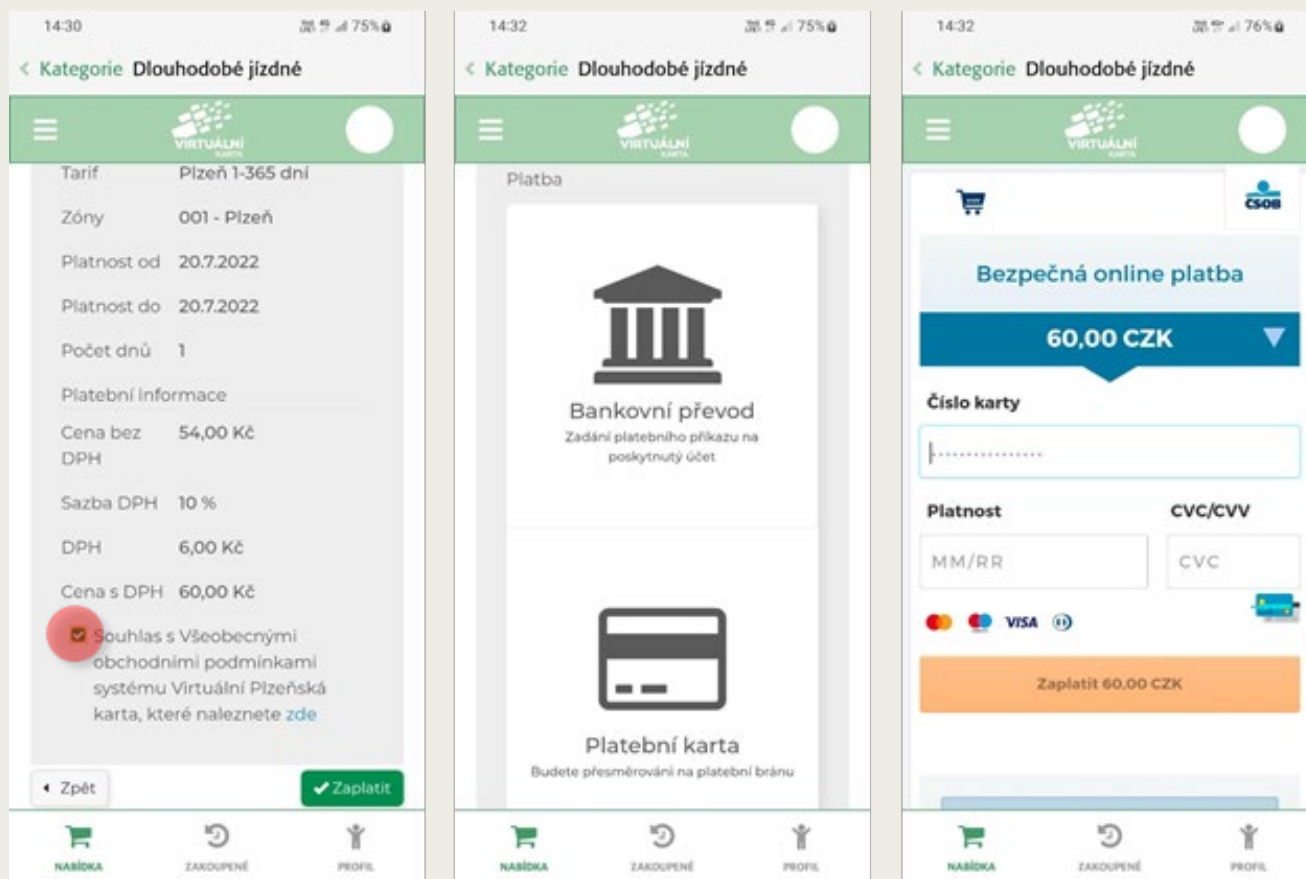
14:30 75%

< Kategorie Dlouhodobé jízdné

VIRTUÁLNÍ KARTA

| Tarif | Plzeň 1-365 dní |
|---|---|
| Zóny | 001 - Plzeň |
| Platnost od | 20.7.2022 |
| Platnost do | 20.7.2022 |
| Počet dnů | 1 |

Platební informace

| Cena bez DPH | 54,00 Kč |
|---|---|
| Sazba DPH | 10 % |
| DPH | 6,00 Kč |
| Cena s DPH | 60,00 Kč |

Souhlas s Všeobecnými obchodními podmínkami systému Virtuální Plzeňská karta, které naleznete zde

◂ Zpět

✔Zaplatit

NABÍDKA ZAKOUPENÉ PROFIL

14:32 75%

< Kategorie Dlouhodobé jízdné

VIRTUÁLNÍ KARTA

Platba

Bankovní převod

Zadání platebního příkazu na poskytnutý účet

Platební karta

Budete přesměrováni na platební bránu

NABÍDKA ZAKOUPENÉ PROFIL

14:32 76%

< Kategorie Dlouhodobé jízdné

VIRTUÁLNÍ KARTA

ČSOB

Bezpečná online platba

60,00 CZK

Číslo karty

Platnost

CVC/CVV

MM/RR

CVC

VISA

Zaplatit 60,00 CZK

NABÍDKA ZAKOUPENÉ PROFIL